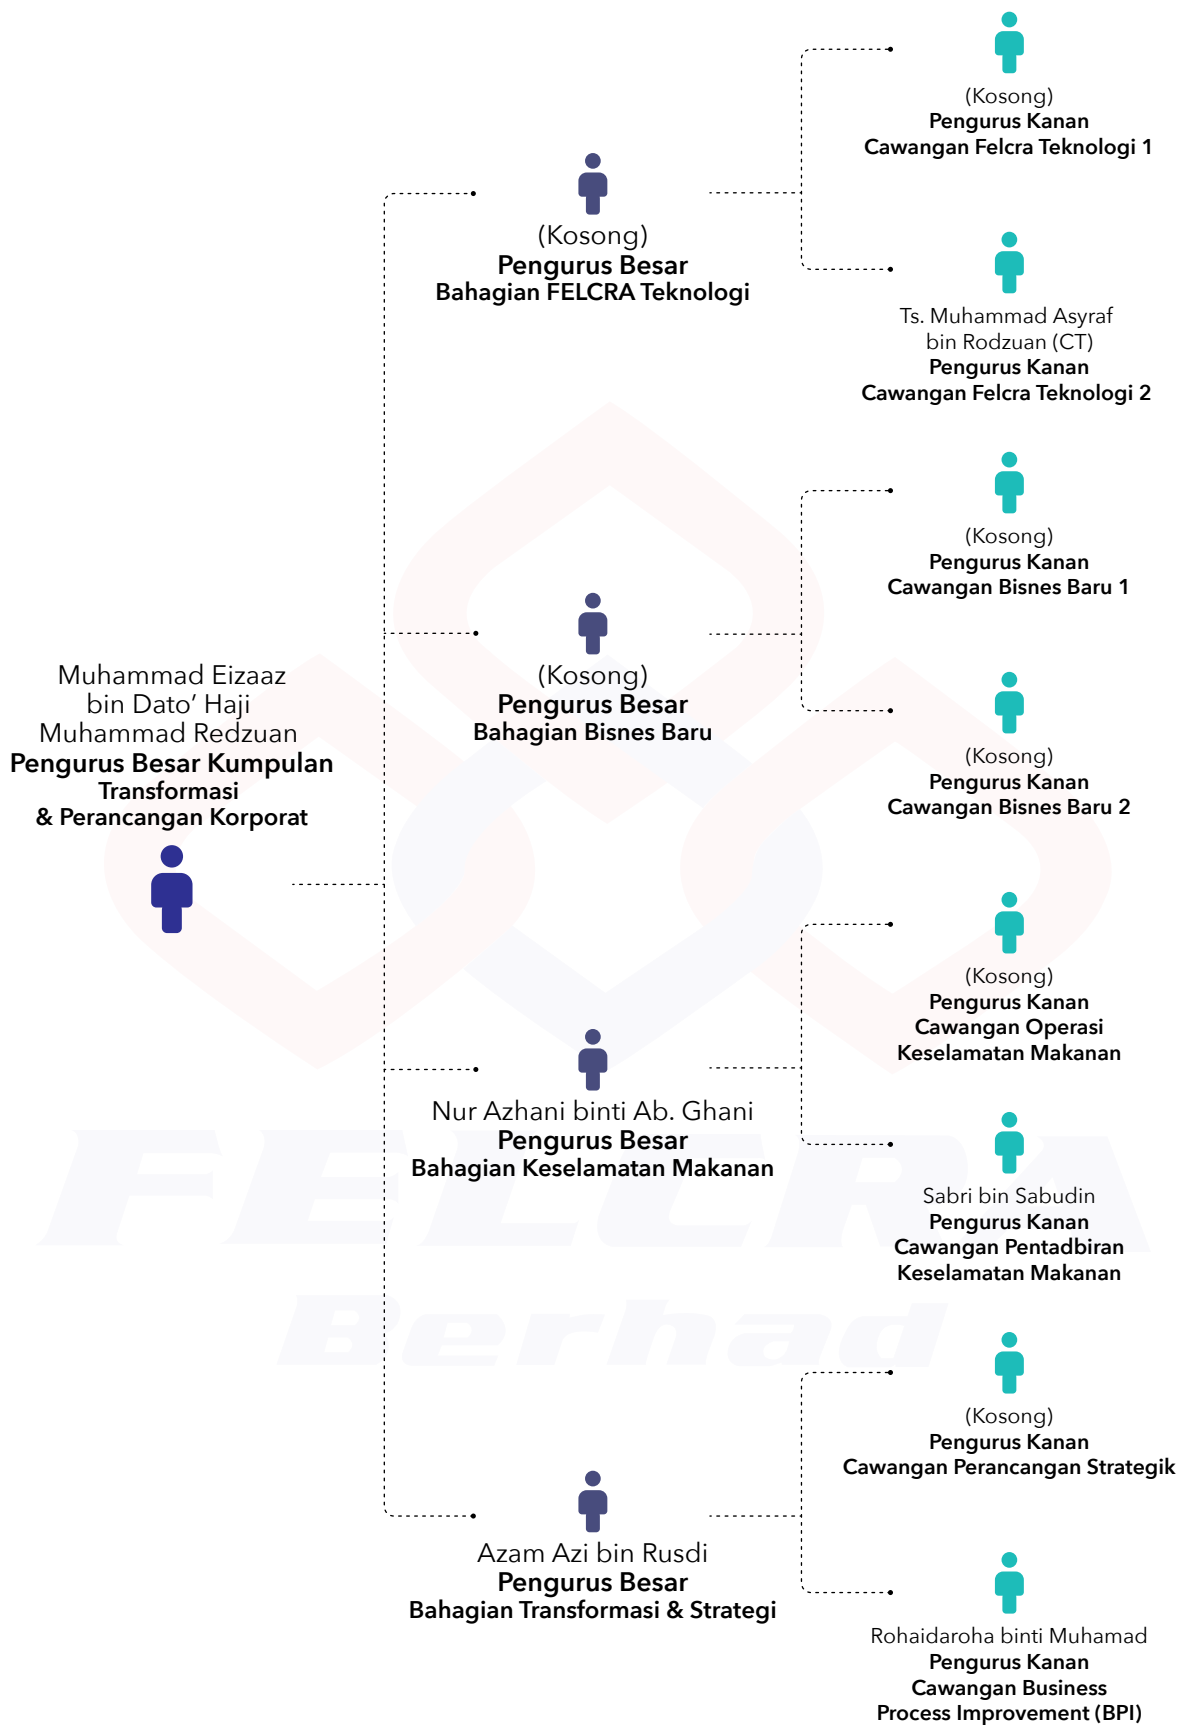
Muhammad Eizaaz bin Dato' Haji Muhammad Redzuan
Pengurus Besar Kumpulan Transformasi & Perancangan Korporat

(Kosong)
Pengurus Besar
Bahagian FELCRA Teknologi

(Kosong)
Pengurus Kanan
Cawangan Felcra Teknologi 1

Ts. Muhammad Asyraf bin Rodzuan (CT)
Pengurus Kanan
Cawangan Felcra Teknologi 2

(Kosong)
Pengurus Besar
Bahagian Bisnes Baru

(Kosong)
Pengurus Kanan
Cawangan Bisnes Baru 1

(Kosong)
Pengurus Kanan
Cawangan Bisnes Baru 2

Nur Azhani binti Ab. Ghani
Pengurus Besar
Bahagian Keselamatan Makanan

(Kosong)
Pengurus Kanan
Cawangan Operasi Keselamatan Makanan

Sabri bin Sabudin
Pengurus Kanan
Cawangan Pentadbiran Keselamatan Makanan

Azam Azi bin Rusdi
Pengurus Besar
Bahagian Transformasi & Strategi

(Kosong)
Pengurus Kanan
Cawangan Perancangan Strategik

Rohaidaroha binti Muhamad
Pengurus Kanan
Cawangan Business Process Improvement (BPI)

FELCRA Berhad